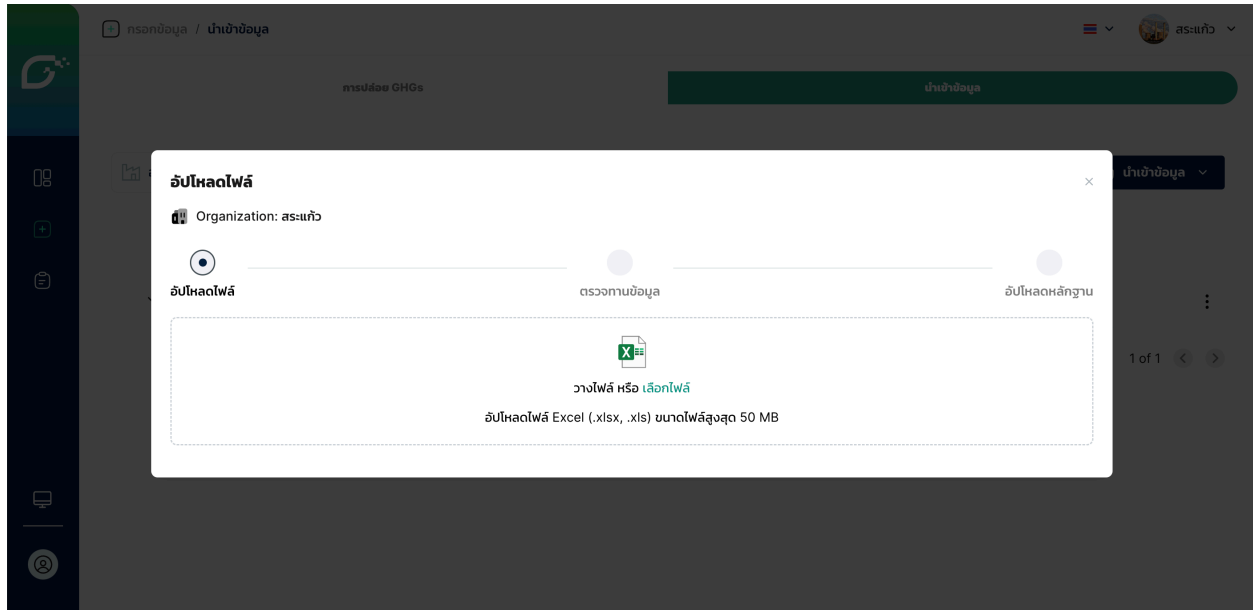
กรอกข้อมูล / นำเข้าข้อมูล

สระแก้ว

การปล่อย GHGs

นำเข้าข้อมูล

นำเข้าข้อมูล

อัปโหลดไฟล์

Organization: สระแก้ว

อัปโหลดไฟล์

ตรวจทานข้อมูล

อัปโหลดหลักฐาน

วางไฟล์ หรือ เลือกไฟล์

อัปโหลดไฟล์ Excel (.xlsx, .xls) ขนาดไฟล์สูงสุด 50 MB

1 of 1